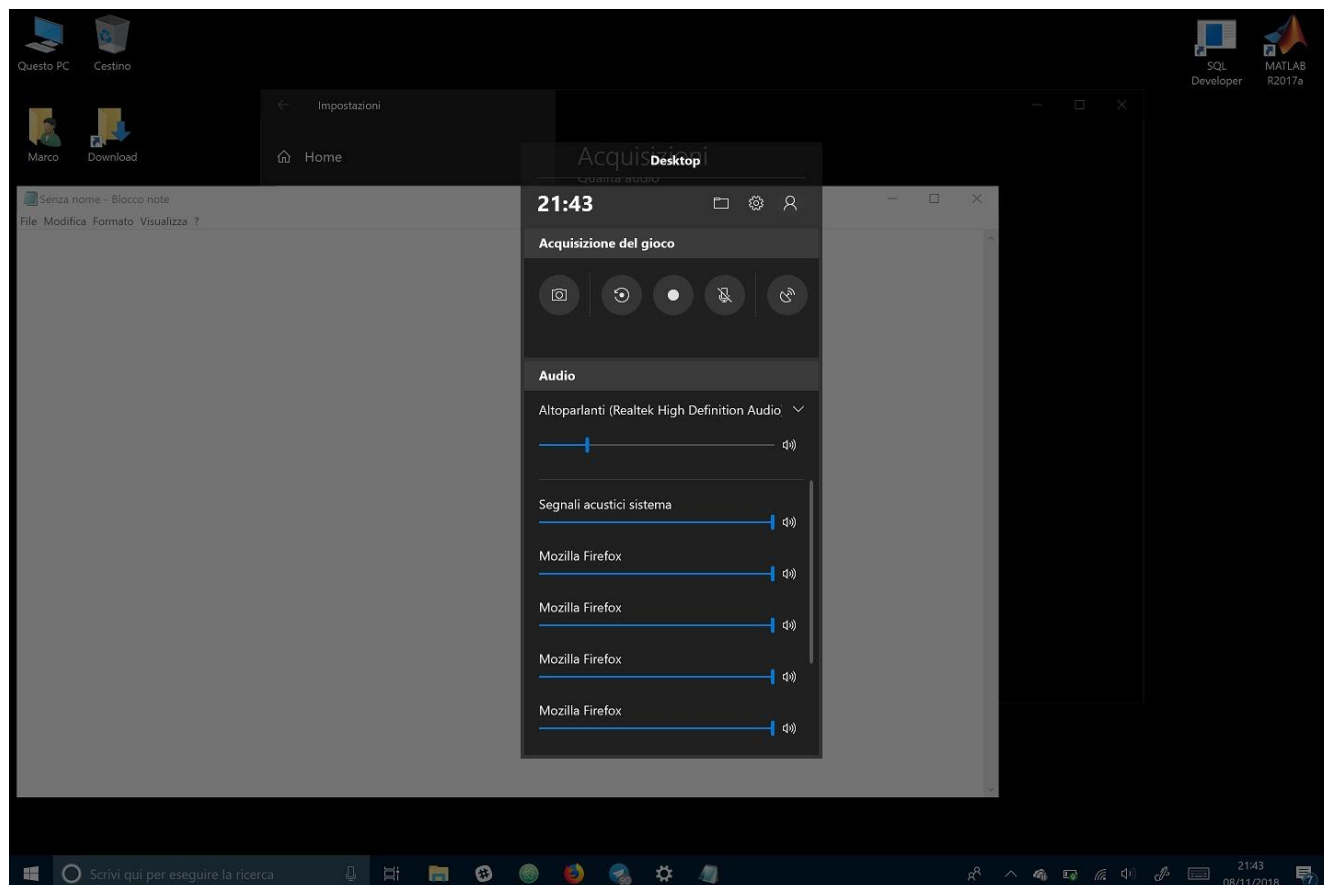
Questo PC
Cestino

SQL Developer
MATLAB R2017a

Marco
Download

Impostazioni
Home

Acquisizioni
Qualità audio

Senza nome - Blocco note
File Modifica Formato Visualizza ?

Desktop
21:43
Acquisizione del gioco
Audio
Altoparlanti (Realtek High Definition Audio
Segnali acustici sistema
Mozilla Firefox
Mozilla Firefox
Mozilla Firefox
Mozilla Firefox

Scrivi qui per eseguire la ricerca
21:43
08/11/2018